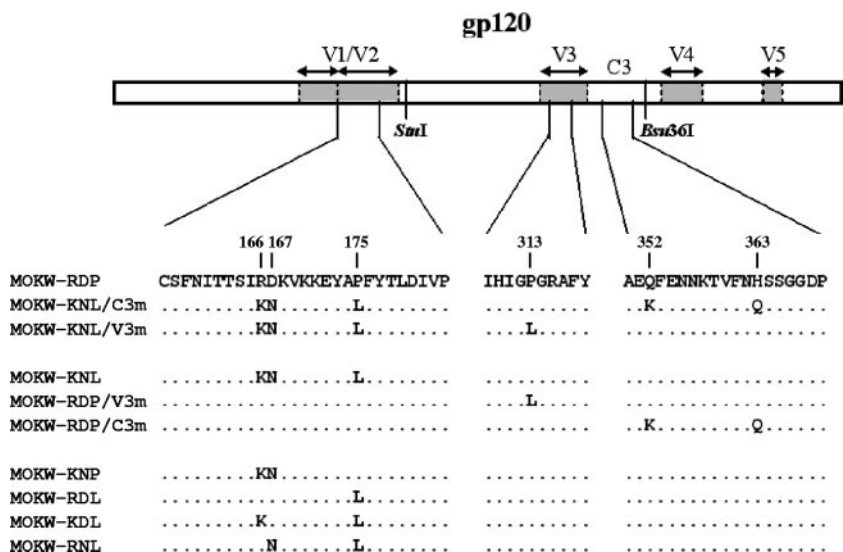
gp120

V1/V2 V3 C3 V4 V5

StuI Bsu36I

166 167 175 313 352 363

MOKW-RDP CSFNITTSIRDKVKKEYAPFYTLDIVP IHIGPGRAFY AEQFENNKTVFNHSSGGDP
MOKW-KNL/C3m .........KN.......L........ .......... ..K.........Q......
MOKW-KNL/V3m .........KN.......L........ ....L..... ...................

MOKW-KNL .........KN.......L........ .......... ...................
MOKW-RDP/V3m ........................... ....L..... ...................
MOKW-RDP/C3m ........................... .......... ..K.........Q......

MOKW-KNP .........KN................ .......... ...................
MOKW-RDL ..................L........ .......... ...................
MOKW-KDL .........K........L........ .......... ...................
MOKW-RNL ..........N.......L........ .......... ...................